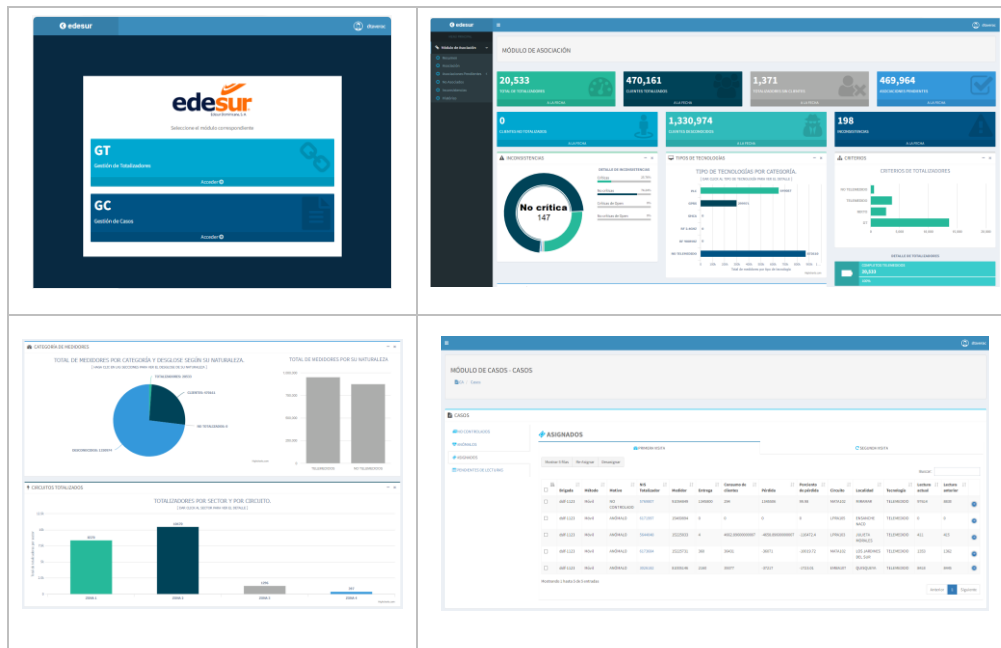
edesur

dyuvrez

edesur
Edesur Tucumana S.A.

Seleccione el módulo correspondiente

GT
Gestión de Totalizadores
Acceder

GC
Gestión de Casos
Acceder

edesur

MÓDULO DE ASOCIACIÓN

20,533
TOTAL DE TOTALIZADORES

470,161
CLIENTES TOTALIZADOS

1,371
TOTALIZADORES SIN CLIENTES

469,964
ASOCIACIONES PENDIENTES

0
CLIENTES NO TOTALIZADOS

1,330,974
CLIENTES DESCONOCIDOS

198
INCONSISTENCIAS

INCONSISTENCIAS

No critica
147

TIPOS DE TECNOLOGÍAS

TIPO DE TECNOLOGÍAS POR CATEGORÍA.

CRITERIOS

CRITERIOS DE TOTALIZADORES

CATEGORÍA DE MEDIDORES

TOTAL DE MEDIDORES POR CATEGORÍA Y DESGLOSE SEGÚN SU NATURALEZA.

TOTAL DE MEDIDORES POR SU NATURALEZA

CIRCUITOS TOTALIZADOS

TOTALIZADORES POR SECTOR Y POR CIRCUITO.

dyuvrez

MÓDULO DE CASOS - CASOS

CASOS

ASIGNADOS

| | Origen | Método | Motivo | Totalizador | Medidor | Entrega | Consumo de clientes | Pérdida | Porcentaje de pérdida | Circuito | Localidad | Tecnología | Lectura actual | Lectura anterior |
|---|---|---|---|---|---|---|---|---|---|---|---|---|---|---|
| | | | ANÓMALO | | | | | | | | FAMAILLA | TELEMEDIDO | | |
| | | | ANÓMALO | | | | | | | | | TELEMEDIDO | | |
| | | | ANÓMALO | | | | | | | | | TELEMEDIDO | | |
| | | | ANÓMALO | | | | | | | | | TELEMEDIDO | | |

Anterior 1 Siguiente